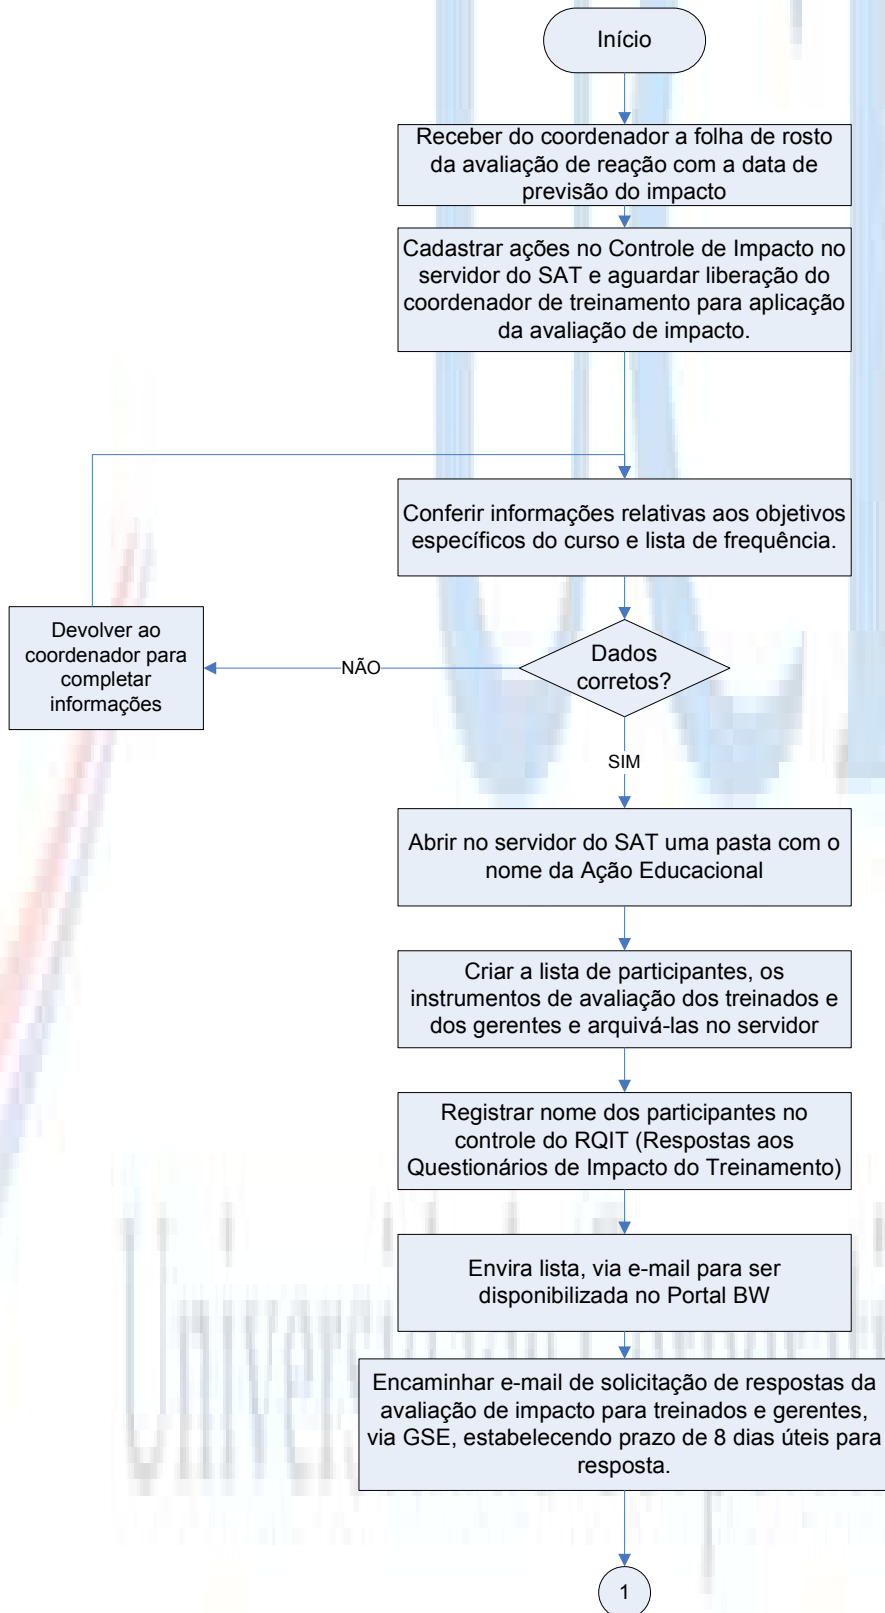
Início

Receber do coordenador a folha de rosto da avaliação de reação com a data de previsão do impacto

Cadastrar ações no Controle de Impacto no servidor do SAT e aguardar liberação do coordenador de treinamento para aplicação da avaliação de impacto.

Conferir informações relativas aos objetivos específicos do curso e lista de frequência.

Dados corretos?

NÃO

Devolver ao coordenador para completar informações

SIM

Abrir no servidor do SAT uma pasta com o nome da Ação Educacional

Criar a lista de participantes, os instrumentos de avaliação dos treinados e dos gerentes e arquivá-las no servidor

Registrar nome dos participantes no controle do RQIT (Respostas aos Questionários de Impacto do Treinamento)

Envira lista, via e-mail para ser disponibilizada no Portal BW

Encaminhar e-mail de solicitação de respostas da avaliação de impacto para treinados e gerentes, via GSE, estabelecendo prazo de 8 dias úteis para resposta.

1